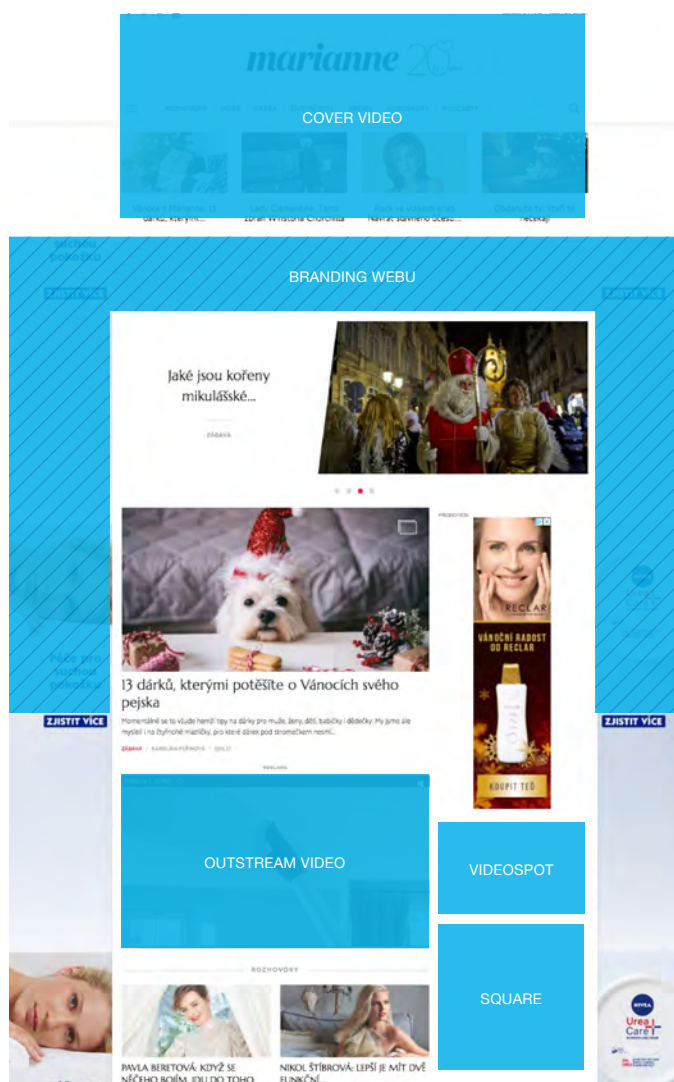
marianne

COVER VIDEO

BRANDING WEBU

ZJISTIT VÍCE

ZJISTIT VÍCE

Jaké jsou kořeny mikulášské...

ZÁBAVA

13 dárků, kterými potěšíte o Vánocích svého pejska

Momentálně se to všude hemží tipy na dárky pro muže, ženy, děti, babičky i dědečky. My jsme ale mysleli i na čtyřnohé mazlíčky, pro které dárek pod stromečkem nesmí...

ZÁBAVA

PROMOTION

RECLAR

VÁNOČNÍ RADOST OD RECLAR

KOUPIT TEĎ

REKLAMA

OUTSTREAM VIDEO

VIDEOSPOT

ZJISTIT VÍCE

ZJISTIT VÍCE

ROZHOVORY

SQUARE

PAVLA BERETOVÁ: KDYŽ SE NĚČEHO BOJÍM, JDU DO TOHO

NIKOL ŠTÍBROVÁ: LEPŠÍ JE MÍT DVĚ FUNKČNÍ...

NIVEA

Urea Care